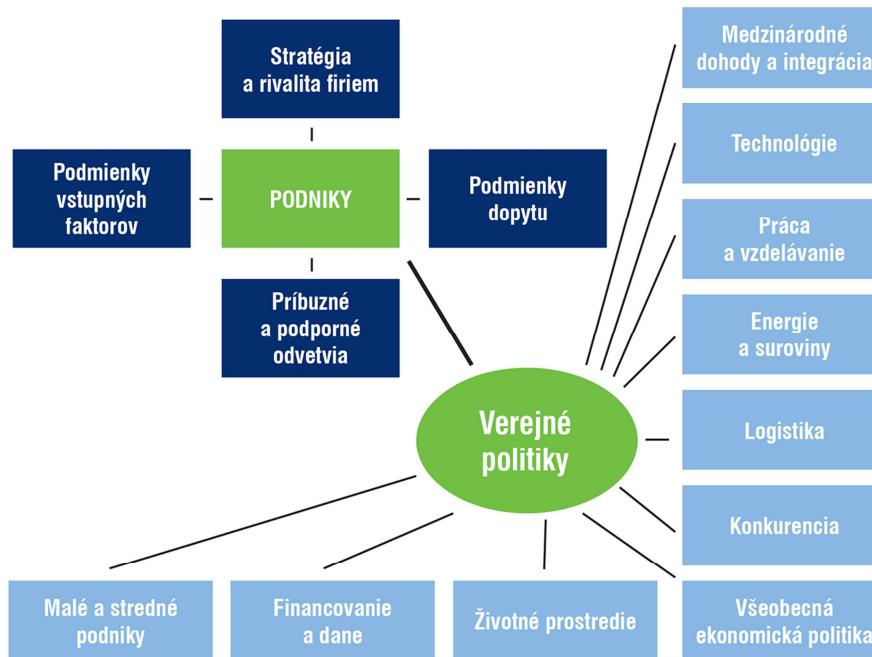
Stratégia a rivalita firiem

Podmienky vstupných faktorov

PODNIKY

Podmienky dopytu

Príbuzné a podporné odvetvia

Verejné politiky

Medzinárodné dohody a integrácia

Technológie

Práca a vzdelávanie

Energie a suroviny

Logistika

Konkurencia

Všeobecná ekonomická politika

Malé a stredné podniky

Financovanie a dane

Životné prostredie